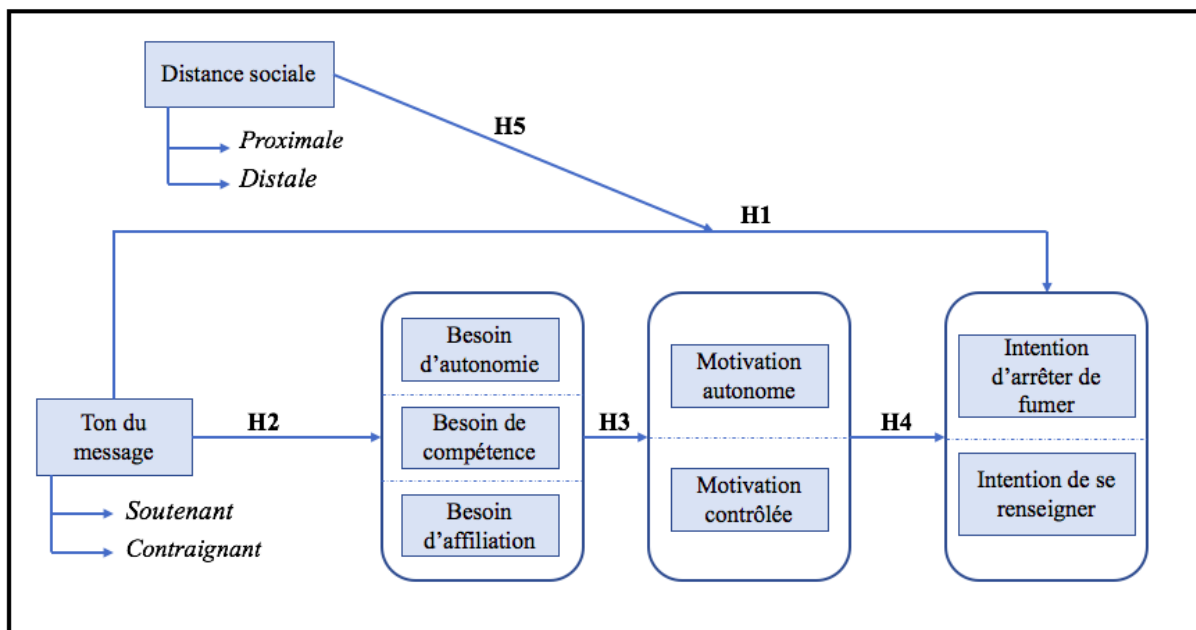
Distance sociale

Proximale

Distale

H5

H1

Ton du message

Soutenant

Contraignant

H2

Besoin d'autonomie

Besoin de compétence

Besoin d'affiliation

H3

Motivation autonome

Motivation contrôlée

H4

Intention d'arrêter de fumer

Intention de se renseigner